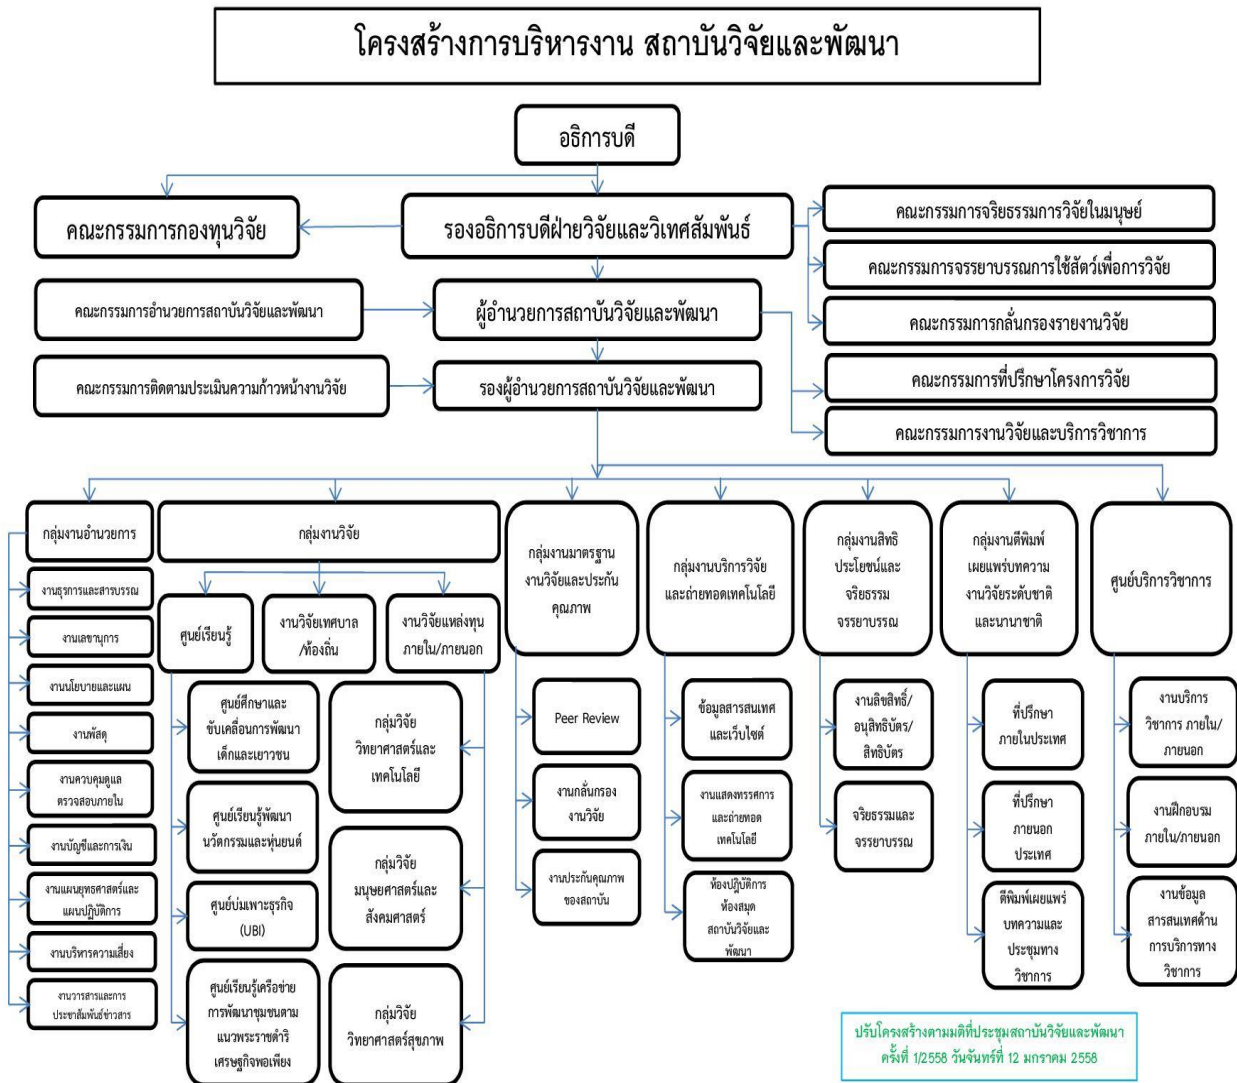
โครงสร้างการบริหารงาน สถาบันวิจัยและพัฒนา

อธิการบดี

คณะกรรมการกองทุนวิจัย

รองอธิการบดีฝ่ายวิจัยและวิเทศสัมพันธ์

คณะกรรมการจริยธรรมการวิจัยในมนุษย์

คณะกรรมการจรรยาบรรณการใช้สัตว์เพื่อการวิจัย

คณะกรรมการกลั่นกรองรายงานวิจัย

คณะกรรมการที่ปรึกษาโครงการวิจัย

คณะกรรมการงานวิจัยและบริการวิชาการ

คณะกรรมการอำนวยการสถาบันวิจัยและพัฒนา

ผู้อำนวยการสถาบันวิจัยและพัฒนา

คณะกรรมการติดตามประเมินความก้าวหน้างานวิจัย

รองผู้อำนวยการสถาบันวิจัยและพัฒนา

กลุ่มงานอำนวยการ

งานธุรการและสารบรรณ

งานเลขานุการ

งานนโยบายและแผน

งานพัสดุ

งานควบคุมดูแล ตรวจสอบภายใน

งานบัญชีและการเงิน

งานแผนยุทธศาสตร์และแผนปฏิบัติการ

งานบริหารความเสี่ยง

งานวารสารและการประชาสัมพันธ์ข่าวสาร

กลุ่มงานวิจัย

ศูนย์เรียนรู้

งานวิจัยเทศบาล /ท้องถิ่น

งานวิจัยแหล่งทุน ภายใน/ภายนอก

ศูนย์ศึกษาและขับเคลื่อนการพัฒนาเด็กและเยาวชน

ศูนย์เรียนรู้พัฒนานวัตกรรมและหุ่นยนต์

ศูนย์บ่มเพาะธุรกิจ (UBI)

ศูนย์เรียนรู้เครือข่ายการพัฒนาชุมชนตามแนวพระราชดำริเศรษฐกิจพอเพียง

กลุ่มวิจัยวิทยาศาสตร์และเทคโนโลยี

กลุ่มวิจัยมนุษยศาสตร์และสังคมศาสตร์

กลุ่มวิจัยวิทยาศาสตร์สุขภาพ

กลุ่มงานมาตรฐานงานวิจัยและประกันคุณภาพ

Peer Review

งานกลั่นกรองงานวิจัย

งานประกันคุณภาพของสถาบัน

กลุ่มงานบริการวิจัยและถ่ายทอดเทคโนโลยี

ข้อมูลสารสนเทศและเว็บไซต์

งานแสดงทรรศการและถ่ายทอดเทคโนโลยี

ห้องปฏิบัติการ ห้องสมุด สถาบันวิจัยและพัฒนา

กลุ่มงานสิทธิประโยชน์และจริยธรรม จรรยาบรรณ

งานลิขสิทธิ์/อนุสิทธิบัตร/สิทธิบัตร

จริยธรรมและจรรยาบรรณ

กลุ่มงานตีพิมพ์เผยแพร่บทความงานวิจัยระดับชาติและนานาชาติ

ที่ปรึกษาภายในประเทศ

ที่ปรึกษาภายนอกประเทศ

ตีพิมพ์เผยแพร่บทความและประชุมทางวิชาการ

ศูนย์บริการวิชาการ

งานบริการวิชาการ ภายใน/ภายนอก

งานฝึกอบรม ภายใน/ภายนอก

งานข้อมูลสารสนเทศด้านการบริการทางวิชาการ

ปรับโครงสร้างตามมติที่ประชุมสถาบันวิจัยและพัฒนา ครั้งที่ 1/2558 วันจันทร์ที่ 12 มกราคม 2558